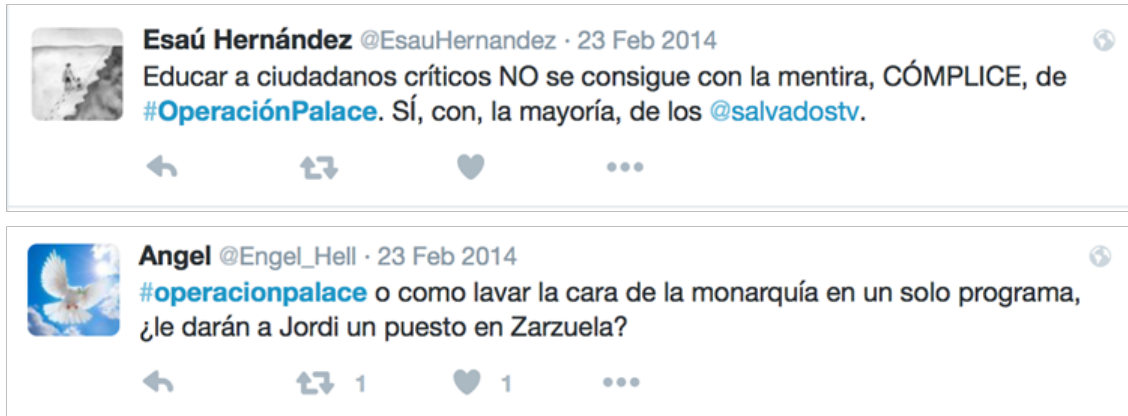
Esaú Hernández @EsauHernandez · 23 Feb 2014
Educar a ciudadanos críticos NO se consigue con la mentira, CÓMPLICE, de #OperaciónPalace. SÍ, con, la mayoría, de los @salvadostv.

Angel @Engel_Hell · 23 Feb 2014
#operacionpalace o como lavar la cara de la monarquía en un solo programa, ¿le darán a Jordi un puesto en Zarzuela?

1 1